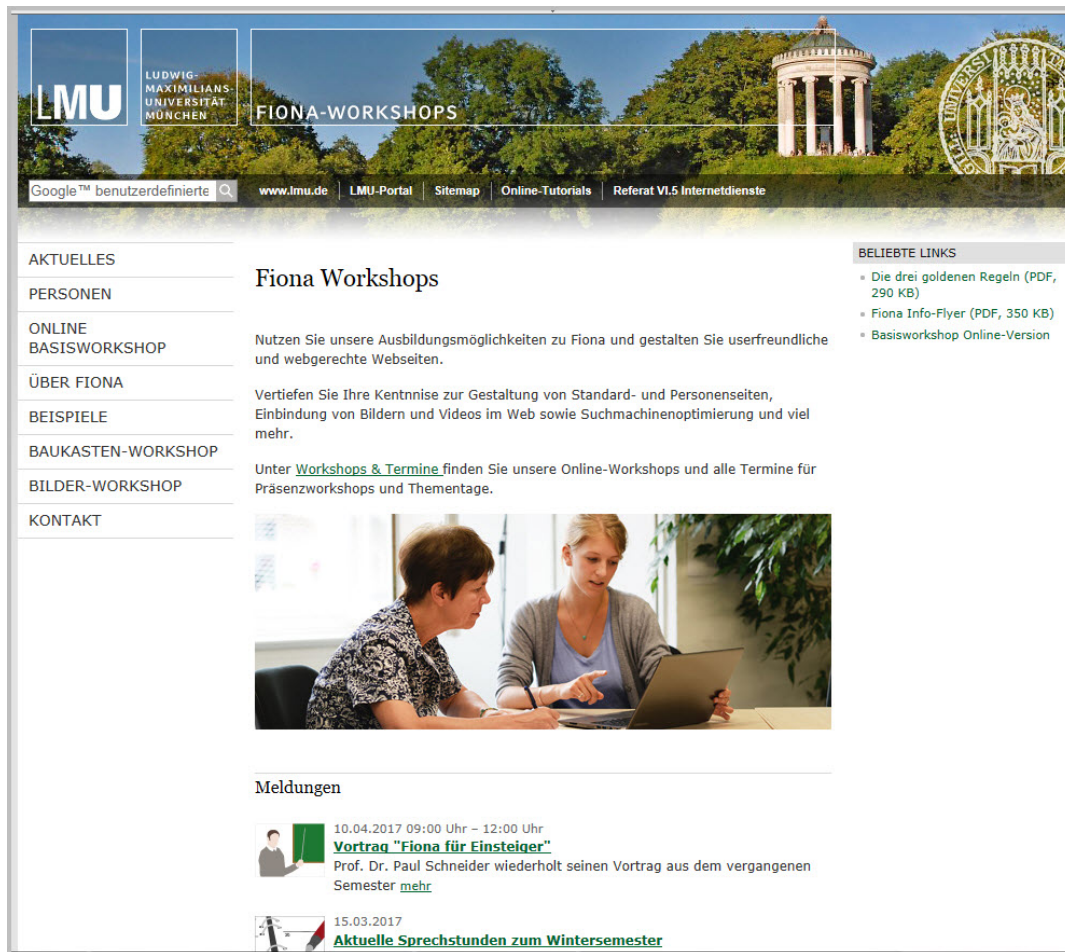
LMU
LUDWIG-MAXIMILIANS-UNIVERSITÄT MÜNCHEN

FIONA-WORKSHOPS

Google™ benutzerdefinierte

www.lmu.de | LMU-Portal | Sitemap | Online-Tutorials | Referat VI.5 Internetdienste

AKTUELLES
PERSONEN
ONLINE BASISWORKSHOP
ÜBER FIONA
BEISPIELE
BAUKASTEN-WORKSHOP
BILDER-WORKSHOP
KONTAKT

Fiona Workshops

Nutzen Sie unsere Ausbildungsmöglichkeiten zu Fiona und gestalten Sie userfreundliche und webgerechte Webseiten.

Vertiefen Sie Ihre Kentnnise zur Gestaltung von Standard- und Personenseiten, Einbindung von Bildern und Videos im Web sowie Suchmachinenoptimierung und viel mehr.

Unter Workshops & Termine finden Sie unsere Online-Workshops und alle Termine für Präsenzworkshops und Thementage.

Meldungen

10.04.2017 09:00 Uhr – 12:00 Uhr
Vortrag "Fiona für Einsteiger"
Prof. Dr. Paul Schneider wiederholt seinen Vortrag aus dem vergangenen Semester mehr

15.03.2017
Aktuelle Sprechstunden zum Wintersemester

BELIEBTE LINKS
Die drei goldenen Regeln (PDF, 290 KB)
Fiona Info-Flyer (PDF, 350 KB)
Basisworkshop Online-Version